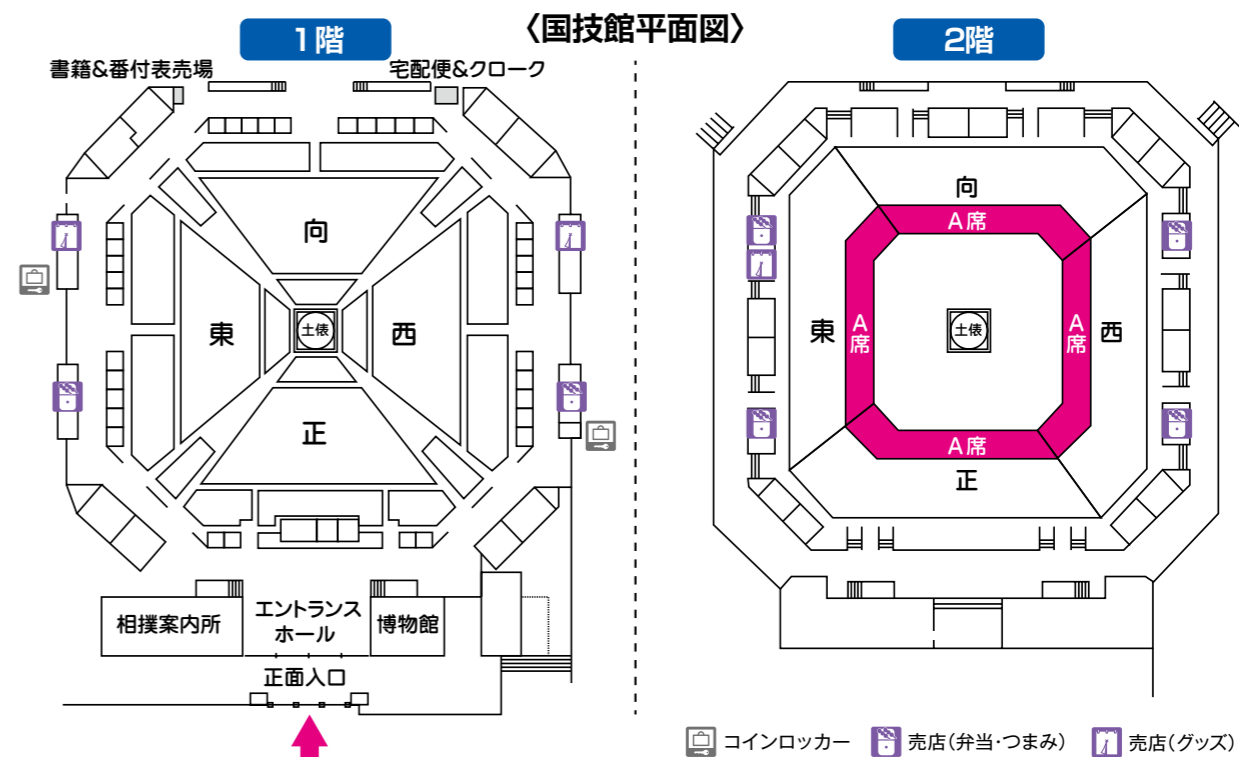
〈国技館平面図〉

1階

書籍&番付表売場

宅配便&クローク

向

東

土俵

西

正

相撲案内所

エントランスホール

博物館

正面入口

2階

向

A席

東

A席

土俵

A席

西

A席

正

コインロッカー

売店(弁当・つまみ)

売店(グッズ)